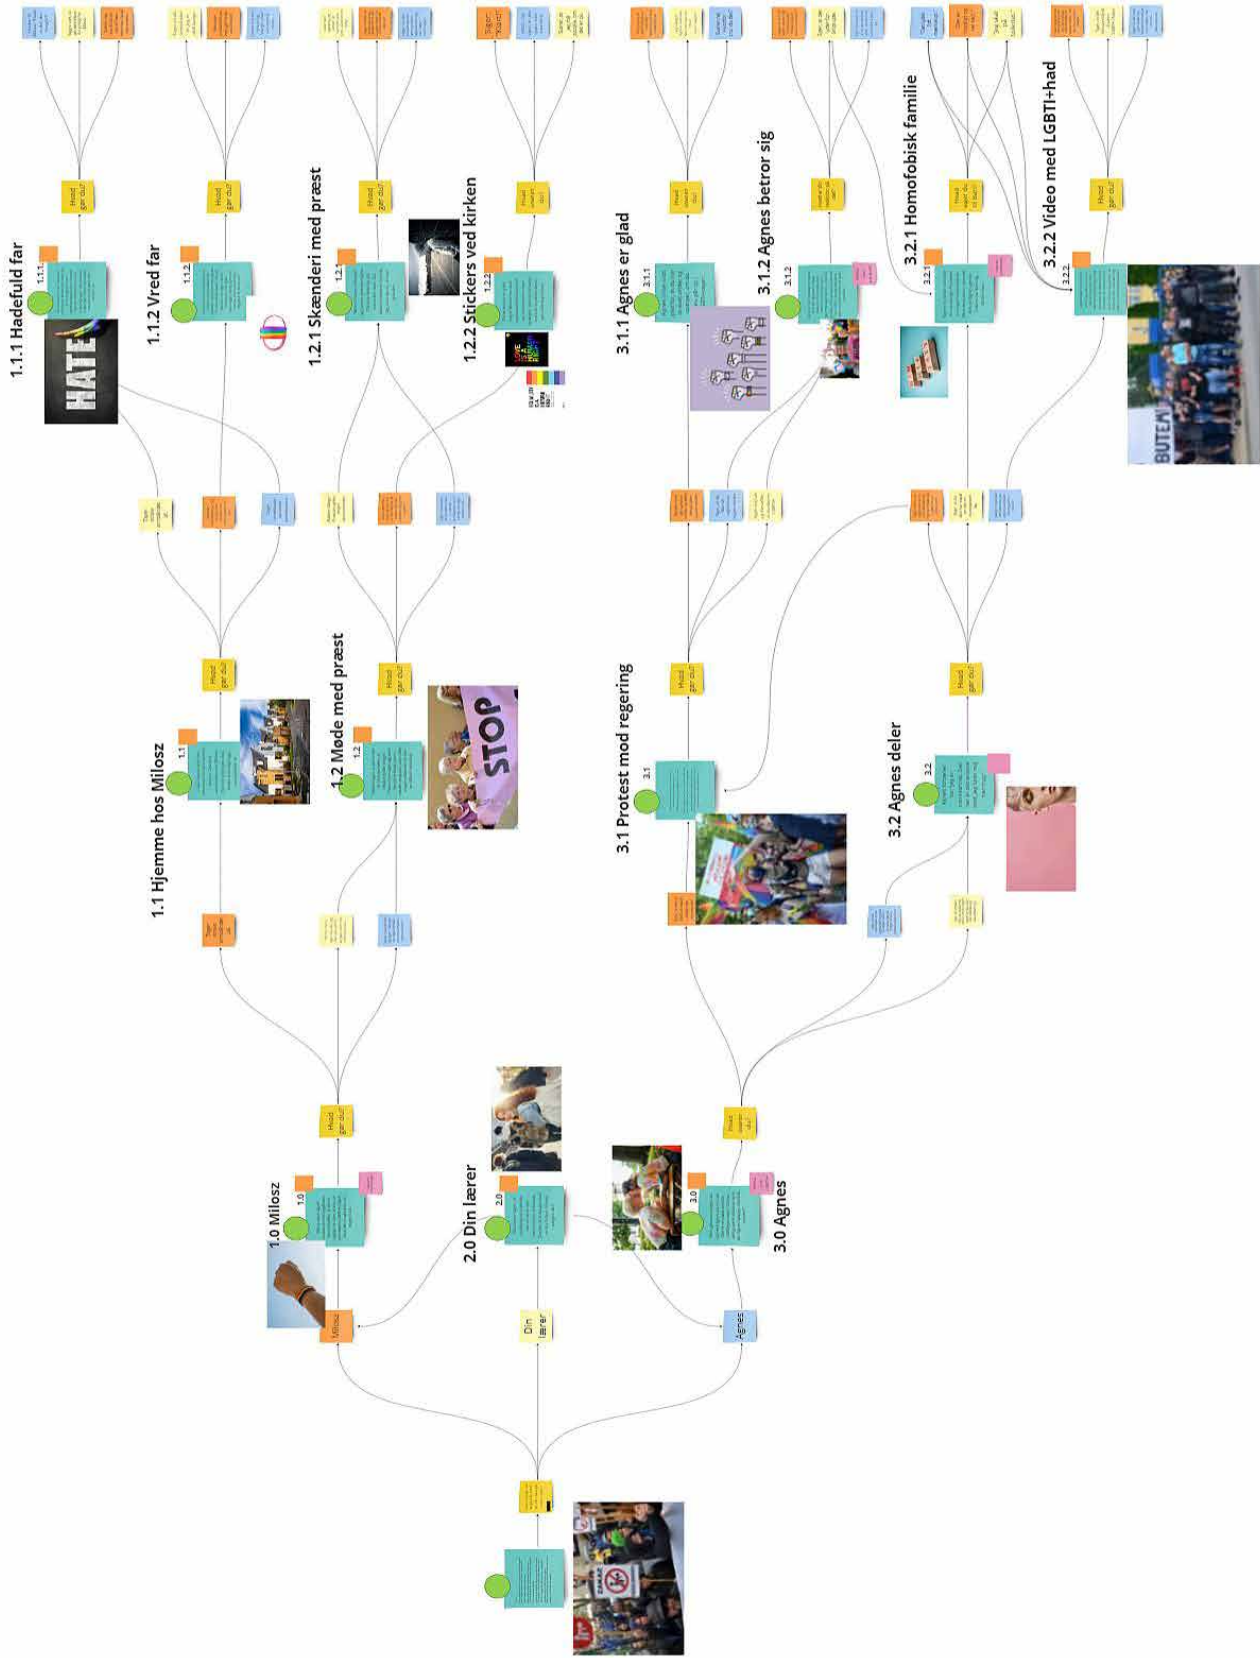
1.0 Milosz

2.0 Din lærer

3.0 Agnes

Milosz

Din lærer

Agnes

Hvad gør du?

Hvad gør du?

1.1 Hjemme hos Milosz

1.2 Møde med præst

3.1 Protest mod regering

3.2 Agnes deler

Hvad gør du?

Hvad gør du?

Hvad gør du?

Hvad gør du?

1.1.1 Hadefuld far

1.1.2 Vred far

1.2.1 Skænderi med præst

1.2.2 Stickers ved kirken

3.1.1 Agnes er glad

3.1.2 Agnes betror sig

3.2.1 Homofobisk familie

3.2.2 Video med LGBTI+had

Hvad gør du?

Hvad gør du?

Hvad gør du?

Hvad gør du?

Hvad gør du?

Hvad gør du?

Hvad gør du?

1.0

2.0

3.0

1.1

1.2

3.1

3.2

1.1.1

1.1.2

1.2.1

1.2.2

3.1.1

3.1.2

3.2.1

3.2.2

HATE

STOP

BUTEM